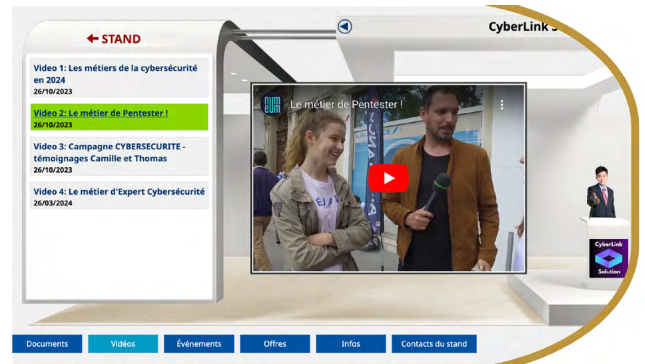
STAND

CyberLink S

Video 1: Les métiers de la cybersécurité en 2024
26/10/2023

Video 2: Le métier de Pentester !
26/10/2023

Video 3: Campagne CYBERSECURITE - témoignages Camille et Thomas
26/10/2023

Video 4: Le métier d'Expert Cybersécurité
26/03/2024

Le métier de Pentester !

CyberLink
Solution

Documents | Vidéos | Événements | Offres | Infos | Contacts du stand